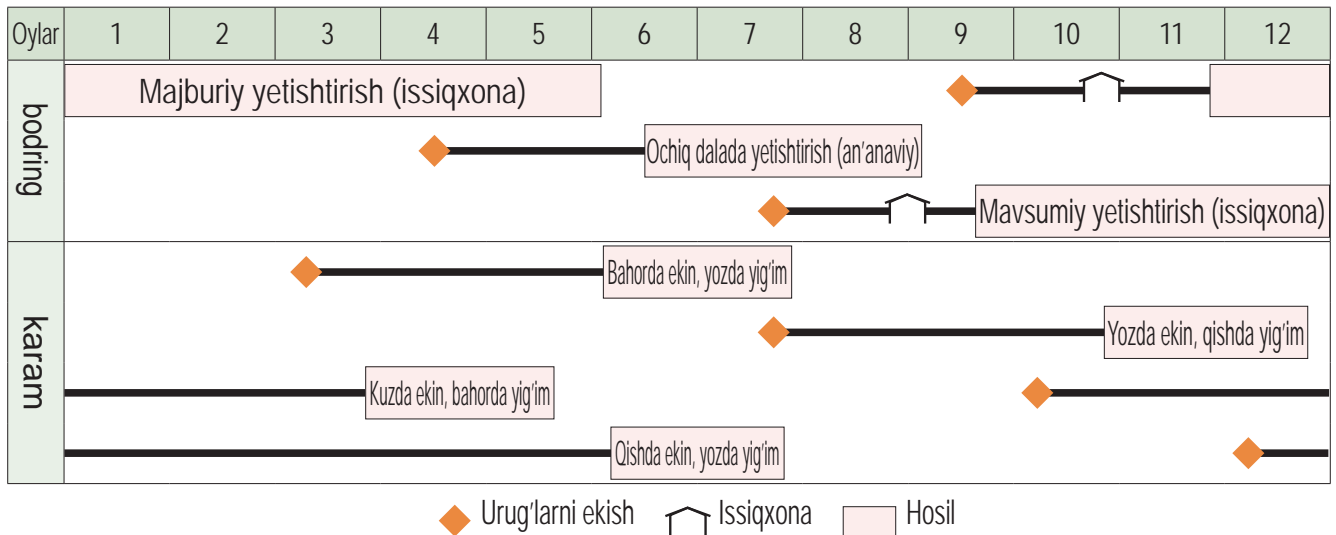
| Oylar | 1 | 2 | 3 | 4 | 5 | 6 | 7 | 8 | 9 | 10 | 11 | 12 |
|---|---|---|---|---|---|---|---|---|---|---|---|---|

bodring

Majburiy yetishtirish (issiqxona)

Ochiq dalada yetishtirish (an’anaviy)

Mavsumiy yetishtirish (issiqxona)

karam

Bahorda ekin, yozda yig‘im

Yozda ekin, qishda yig‘im

Kuzda ekin, bahorda yig‘im

Qishda ekin, yozda yig‘im

Urug‘larni ekish Issiqxona Hosil